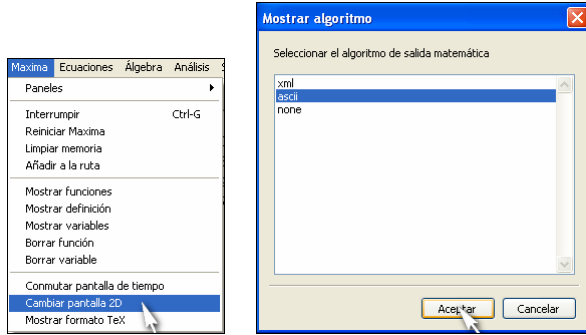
Maxima Ecuaciones Álgebra Análisis

Paneles

Interrumpir Ctrl-G
Reiniciar Maxima
Limpiar memoria
Añadir a la ruta

Mostrar funciones
Mostrar definición
Mostrar variables
Borrar función
Borrar variable

Conmutar pantalla de tiempo
Cambiar pantalla 2D
Mostrar formato TeX

Mostrar algoritmo

Seleccionar el algoritmo de salida matemática

xml
ascii
none

Aceptar Cancelar